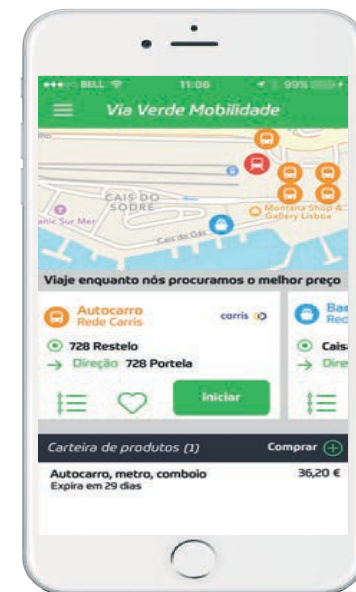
BELL 11:06 99%

Via Verde Mobilidade

CAIS DO SODRE

anic Sur Mer

Montana Shop & Gallery Lisboa

Cais do Gás

Viaje enquanto nós procuramos o melhor preço

Autocarro
Rede Carris

carris

728 Restelo

Direção 728 Portela

Iniciar

Bar
Rec

Cais

Dire

Carteira de produtos (1)

Comprar

Autocarro, metro, comboio
Expira em 29 dias

36,20 €